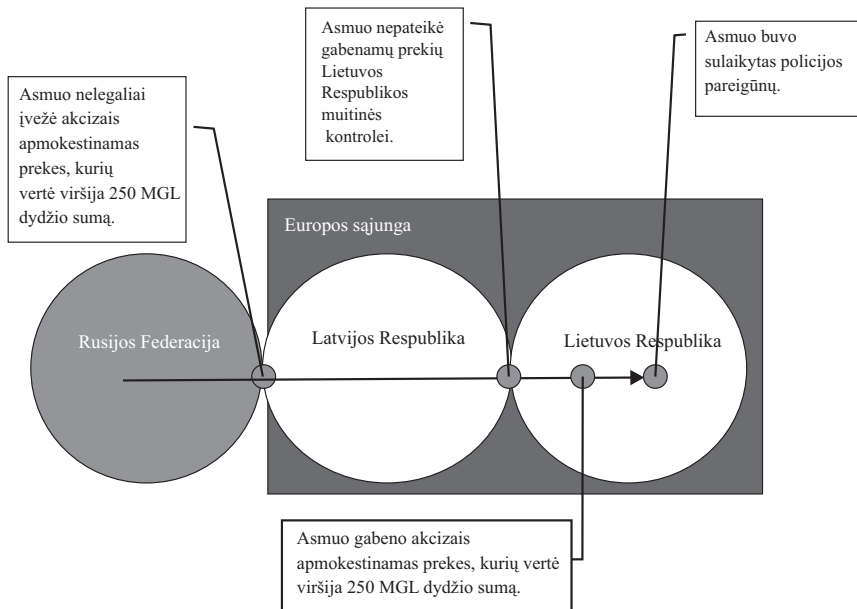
Asmuo nelegaliai įvežė akcizais apmokestinamas prekes, kurių vertė viršija 250 MGL dydžio sumą.

Asmuo nepateikė gabenamų prekių Lietuvos Respublikos muitinės kontrolei.

Asmuo buvo sulaikytas policijos pareigūnų.

Europos sąjunga

Rusijos Federacija

Latvijos Respublika

Lietuvos Respublika

Asmuo gabeno akcizais apmokestinamas prekes, kurių vertė viršija 250 MGL dydžio sumą.